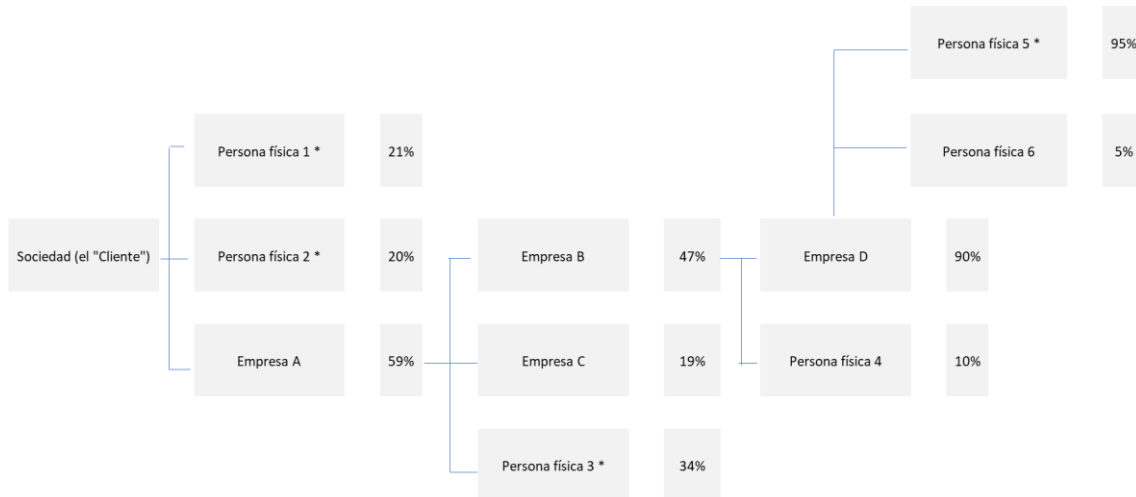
Persona física 5 *

95%

Persona física 1 *

21%

Persona física 6

5%

Sociedad (el "Cliente")

Persona física 2 *

20%

Empresa B

47%

Empresa D

90%

Empresa A

59%

Empresa C

19%

Persona física 4

10%

Persona física 3 *

34%